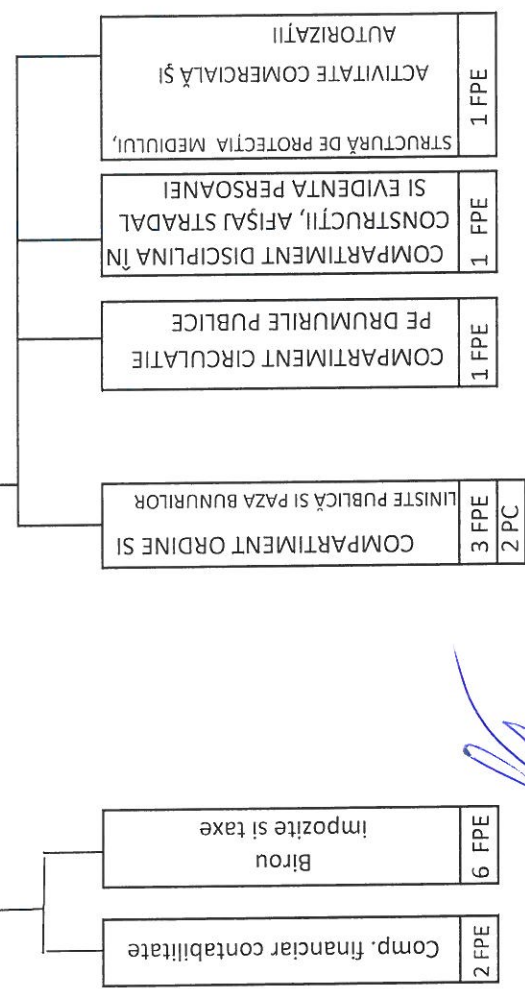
STRUCTURĂ DE PROTECȚIA MEDIULUI, ACTIVITATE COMERCIALĂ ȘI AUTORIZAȚII

1 FPE

COMPARTIMENT DISCIPLINĂ ÎN CONSTRUCȚII, AFIȘAJ STRADAL SI EVIDENȚA PERSOANEI

1 FPE

COMPARTIMENT CIRCULAȚIE PE DRUMURILE PUBLICE

1 FPE

COMPARTIMENT ORDINE SI LINIȘTE PUBLICĂ SI PAZA BUNURILOR

3 FPE
2 PC

Biroul impozite și taxe

6 FPE

Comp. financiar contabilitate

2 FPE